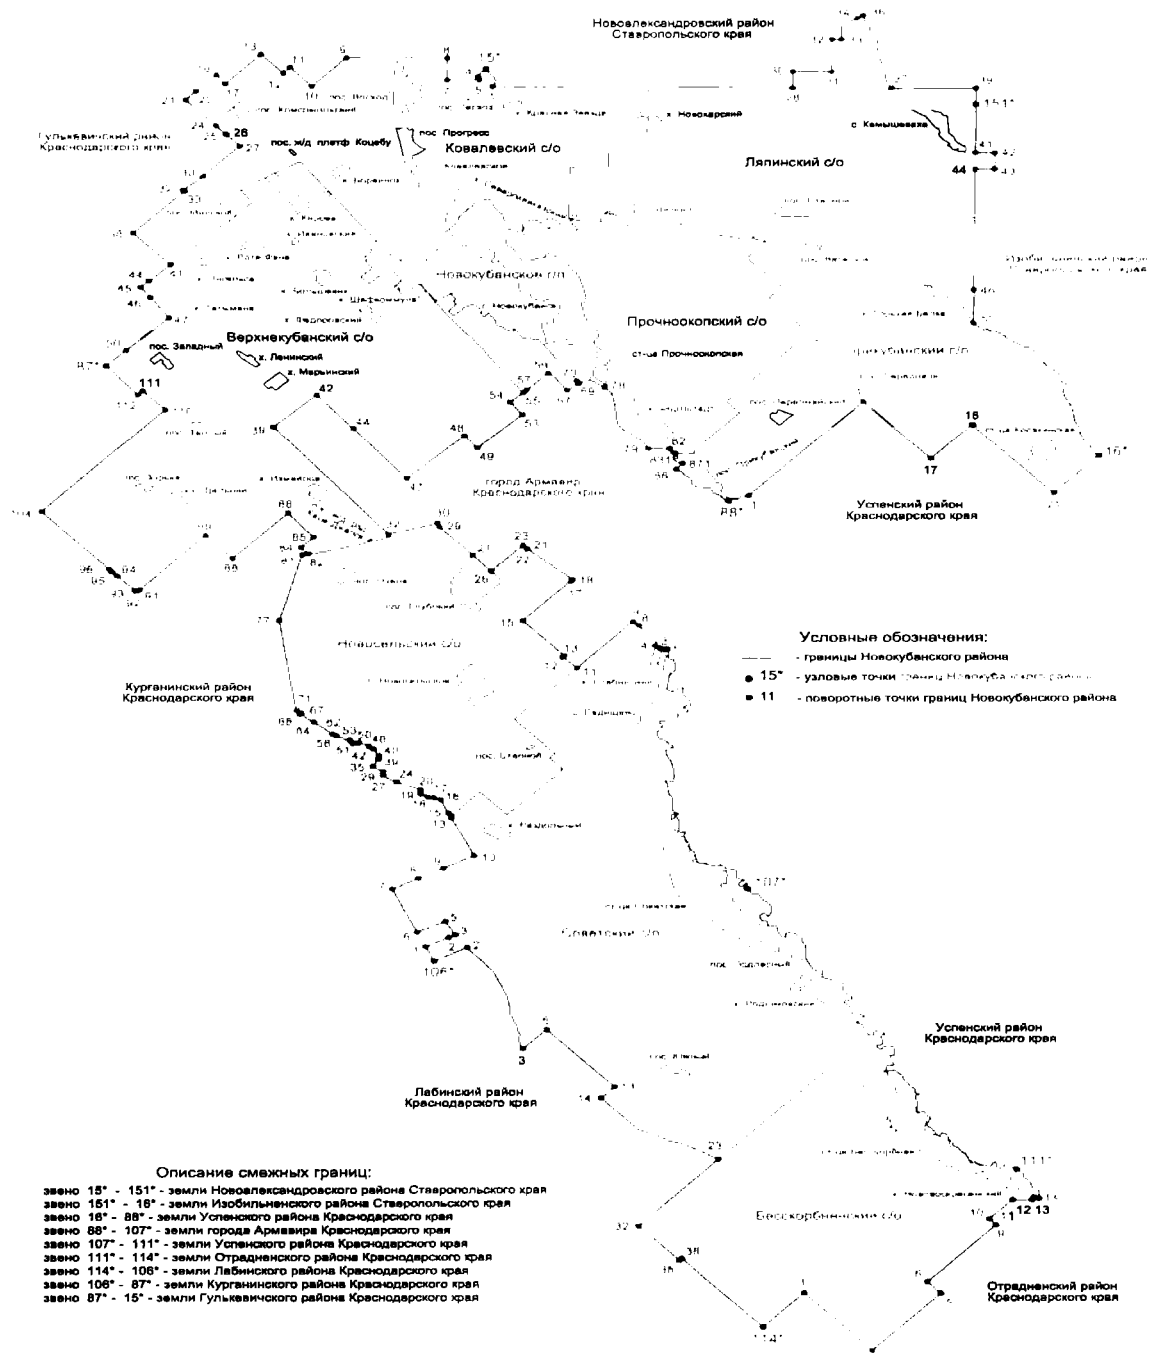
Новоалександровский район Ставропольского края

Гулькевичский район Краснодарского края

пос. Прогресс

пос. ж/д платф. Коцебу

Ковалевский с/о

с. Камышеваха

Ляпинский с/о

Новокубанский г/п

Прочноокопский с/о

ст-ца Прочноокопская

пос. Западный

Верхнекубанский с/о

х. Ленинский

х. Марьинский

город Армавир Краснодарского края

Успенский район Краснодарского края

Условные обозначения:

- границы Новокубанского района

15* - узловые точки границ Новокубанского района

11 - поворотные точки границ Новокубанского района

Курганинский район Краснодарского края

Новосельский с/о

пос. Степной

Советский с/о

Успенский район Краснодарского края

Лабинский район Краснодарского края

Бесскорбненский с/о

Отрадненский район Краснодарского края

Описание смежных границ:

звено 15* - 151* - земли Новоалександровского района Ставропольского края
звено 151* - 16* - земли Изобильненского района Ставропольского края
звено 16* - 88* - земли Успенского района Краснодарского края
звено 88* - 107* - земли города Армавира Краснодарского края
звено 107* - 111* - земли Успенского района Краснодарского края
звено 111* - 114* - земли Отрадненского района Краснодарского края
звено 114* - 106* - земли Лабинского района Краснодарского края
звено 106* - 87* - земли Курганинского района Краснодарского края
звено 87* - 15* - земли Гулькевичского района Краснодарского края